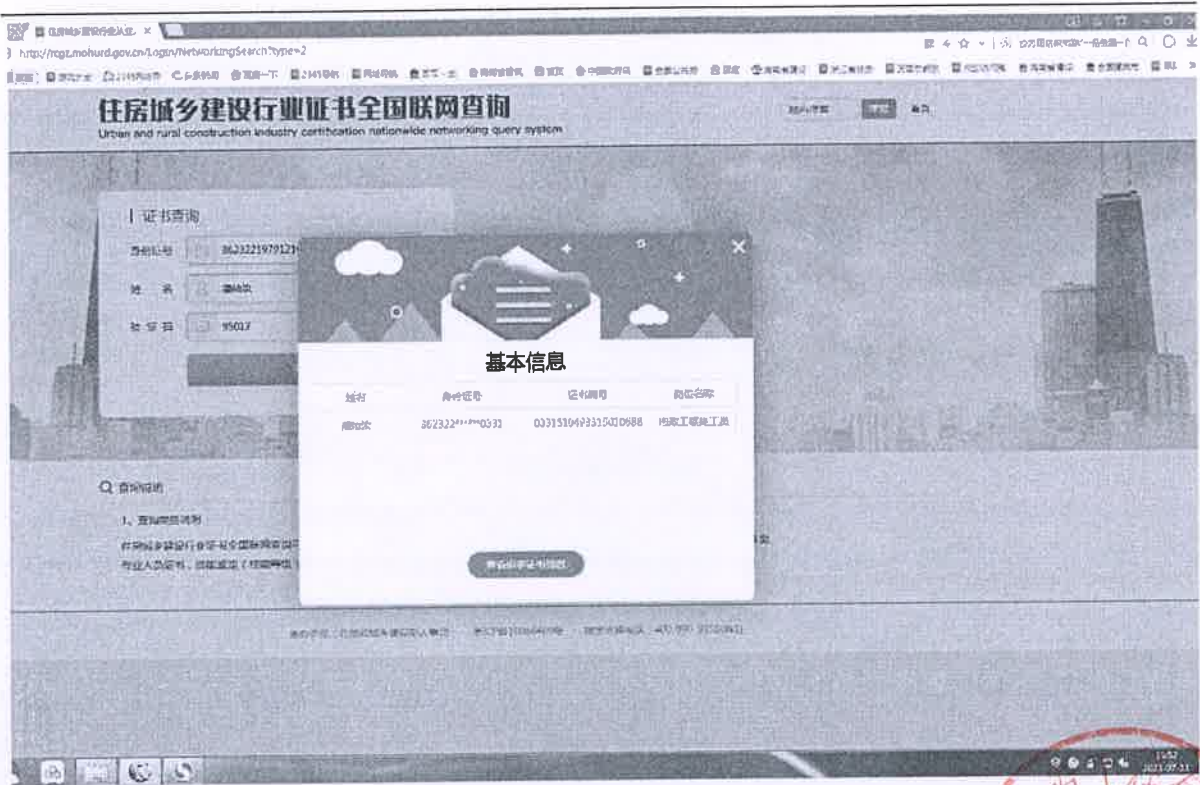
http://rcgt.mohurd.gov.cn/Login/NetworkingSearch?type=2

住房城乡建设行业证书全国联网查询
Urban and rural construction industry certification nationwide networking query system

证书查询
身份证号 36232219791231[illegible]
姓名 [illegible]
验证码 95017

基本信息

| 姓名 | 身份证号 | 证书编号 | 岗位名称 |
|---|---|---|---|
| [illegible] | 362322\*\*\*\*\*\*0531 | 0331510473315010688 | 市政工程施工员 |

查看证书信息

查询说明
1、查询项目说明
住房城乡建设行业证书全国联网查询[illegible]
专业人员证书，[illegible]

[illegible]